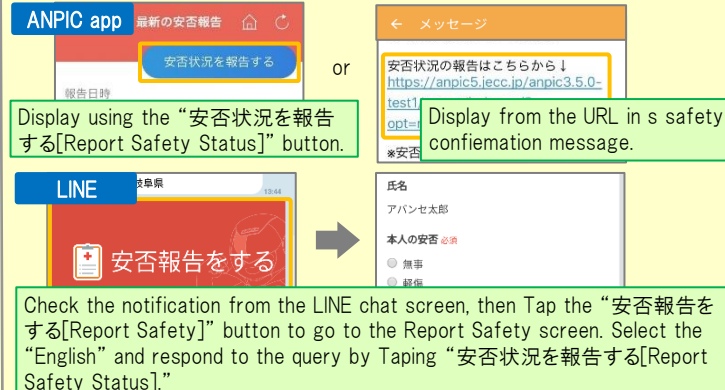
ANPIC app

最新の安否報告

安否状況を報告する

報告日時

or

← メッセージ

安否状況の報告はこちらから↓

https://anpic5.jecc.jp/anpic3.5.0-test1

opt=

※安否

Display using the“安否状況を報告する[Report Safety Status]”button.

Display from the URL in s safety confiemation message.

LINE

岐阜県

13:44

安否報告をする

氏名

アパンセ太郎

本人の安否 必須

無事

軽傷

Check the notification from the LINE chat screen, then Tap the“安否報告をする[Report Safety]”button to go to the Report Safety screen. Select the “English” and respond to the query by Taping “安否状況を報告する[Report Safety Status].”